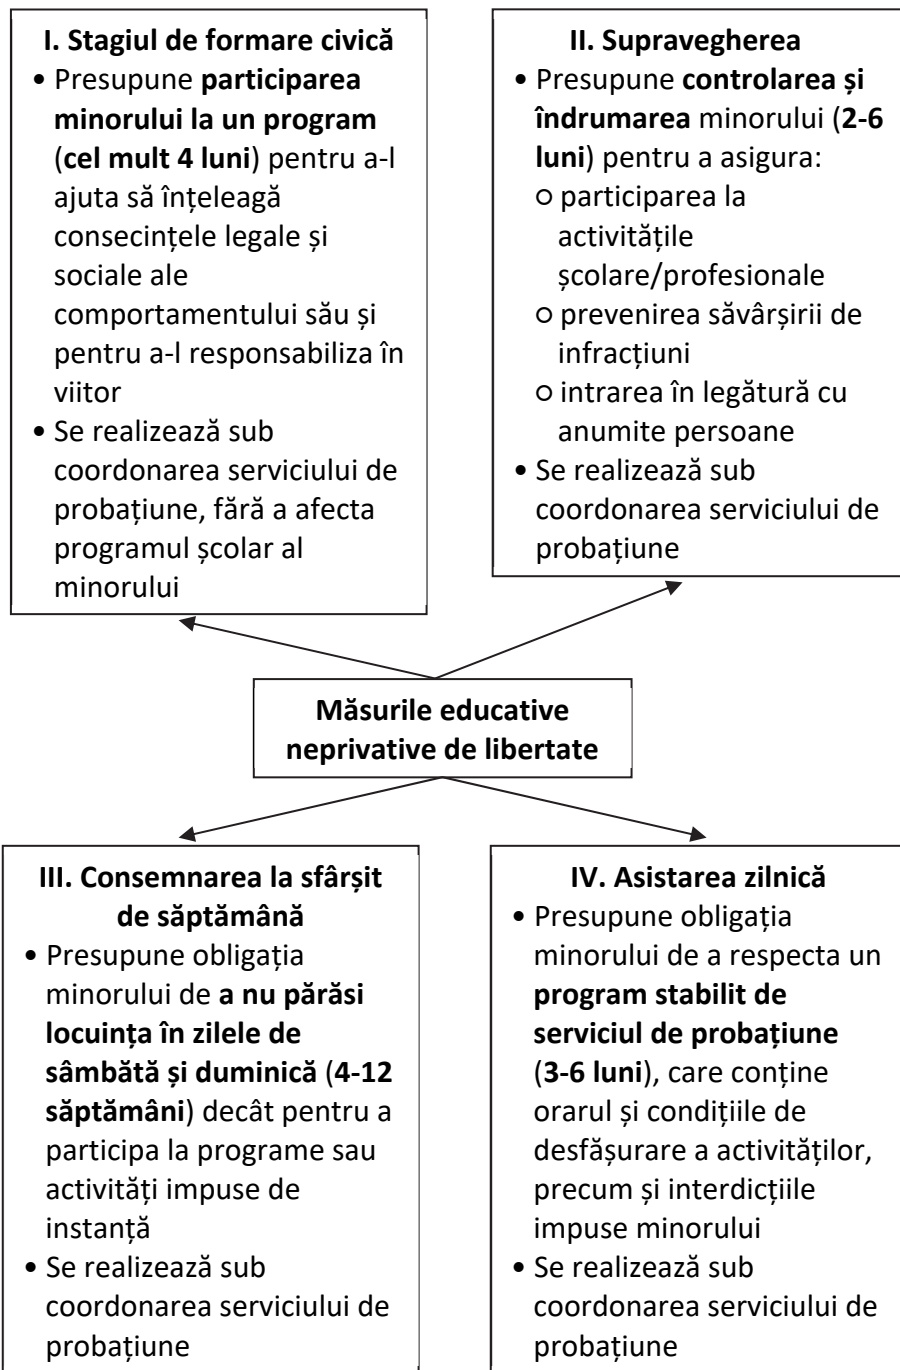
I. Stagiul de formare civică

• Presupune participarea minorului la un program (cel mult 4 luni) pentru a-l ajuta să înțeleagă consecințele legale și sociale ale comportamentului său și pentru a-l responsabiliza în viitor

• Se realizează sub coordonarea serviciului de probațiune, fără a afecta programul școlar al minorului

II. Supravegherea

• Presupune controlarea și îndrumarea minorului (2-6 luni) pentru a asigura:

○ participarea la activitățile școlare/profesionale

○ prevenirea săvârșirii de infracțiuni

○ intrarea în legătură cu anumite persoane

• Se realizează sub coordonarea serviciului de probațiune

Măsurile educative neprivative de libertate

III. Consemnarea la sfârșit de săptămână

• Presupune obligația minorului de a nu părăsi locuința în zilele de sâmbătă și duminică (4-12 săptămâni) decât pentru a participa la programe sau activități impuse de instanță

• Se realizează sub coordonarea serviciului de probațiune

IV. Asistarea zilnică

• Presupune obligația minorului de a respecta un program stabilit de serviciul de probațiune (3-6 luni), care conține orarul și condițiile de desfășurare a activităților, precum și interdicțiile impuse minorului

• Se realizează sub coordonarea serviciului de probațiune